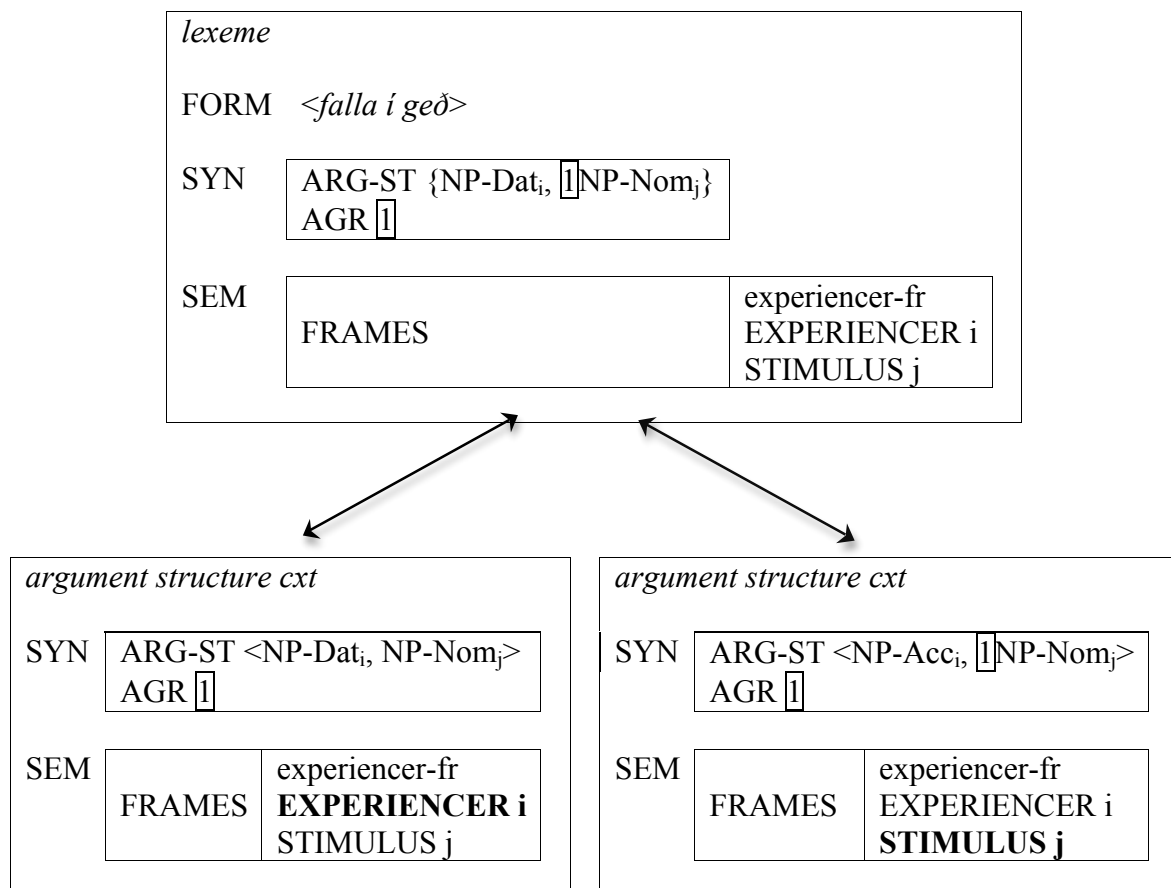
*lexeme*

FORM <*falla í geð*>

SYN ARG-ST {NP-Dat$_i$, $\boxed{1}$NP-Nom$_j$}
AGR $\boxed{1}$

SEM

| FRAMES | experiencer-fr EXPERIENCER i STIMULUS j |
|---|---|

*argument structure cxt*

SYN ARG-ST <NP-Dat$_i$, NP-Nom$_j$>
AGR $\boxed{1}$

SEM

| FRAMES | experiencer-fr **EXPERIENCER i** STIMULUS j |
|---|---|

*argument structure cxt*

SYN ARG-ST <NP-Acc$_i$, $\boxed{1}$NP-Nom$_j$>
AGR $\boxed{1}$

SEM

| FRAMES | experiencer-fr EXPERIENCER i **STIMULUS j** |
|---|---|